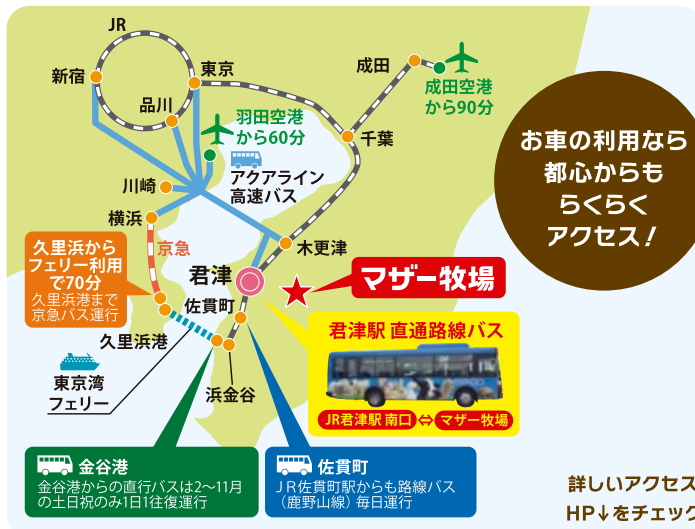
JR

新宿

東京

品川

成田

成田空港から90分

羽田空港から60分

千葉

アクアライン高速バス

川崎

横浜

木更津

久里浜からフェリー利用で70分
久里浜港まで京急バス運行

京急

君津

マザー牧場

佐貫町

久里浜港

東京湾フェリー

浜金谷

君津駅 直通路線バス

JR君津駅 南口 ⇔ マザー牧場

お車の利用なら都心からもらくらくアクセス！

金谷港
金谷港からの直行バスは2〜11月の土日祝のみ1日1往復運行

佐貫町
JR佐貫町駅からも路線バス（鹿野山線）毎日運行

詳しいアクセス
HP↓をチェック